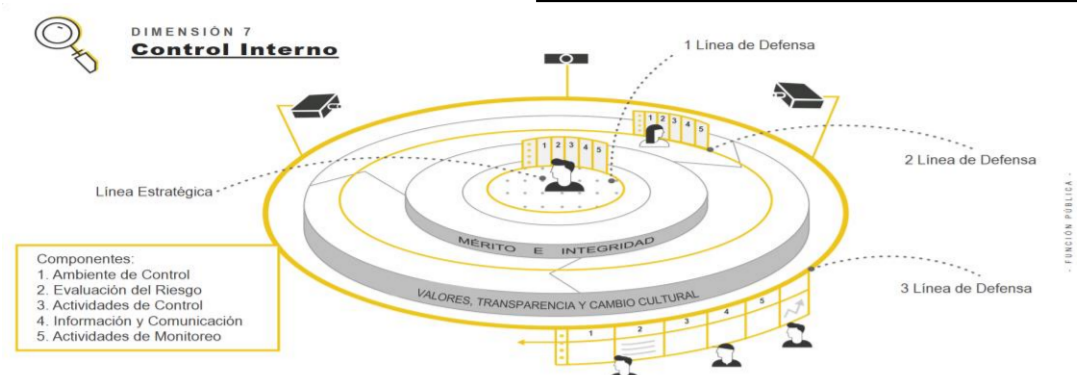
DIMENSIÓN 7
Control Interno

1 Línea de Defensa

2 Línea de Defensa

Línea Estratégica

1 2 3 4 5

1 2 3 4 5

MÉRITO E INTEGRIDAD

VALORES, TRANSPARENCIA Y CAMBIO CULTURAL

3 Línea de Defensa

1 2 3 4 5

Componentes:
1. Ambiente de Control
2. Evaluación del Riesgo
3. Actividades de Control
4. Información y Comunicación
5. Actividades de Monitoreo

- FUNCIÓN PÚBLICA -